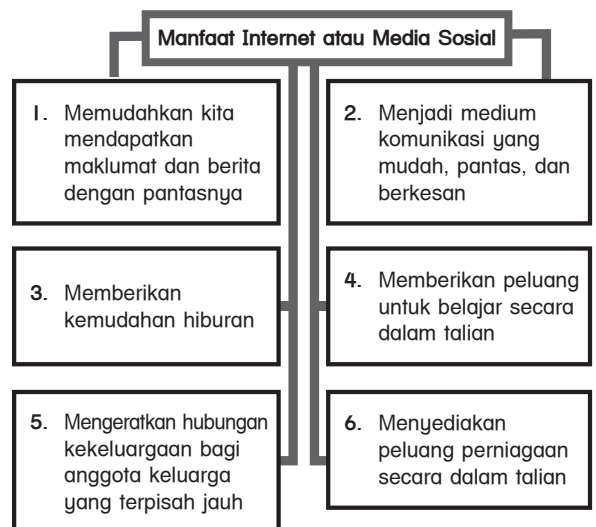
Manfaat Internet atau Media Sosial

1. Memudahkan kita mendapatkan maklumat dan berita dengan pantasnya

2. Menjadi medium komunikasi yang mudah, pantas, dan berkesan

3. Memberikan kemudahan hiburan

4. Memberikan peluang untuk belajar secara dalam talian

5. Mengeratkan hubungan kekeluargaan bagi anggota keluarga yang terpisah jauh

6. Menyediakan peluang perniagaan secara dalam talian